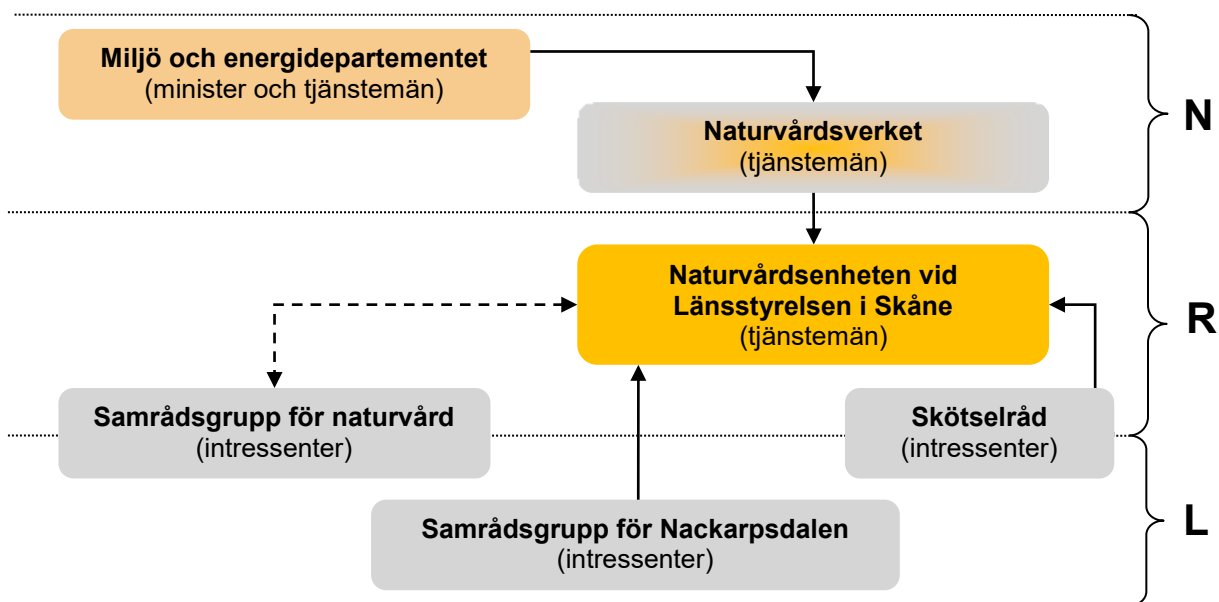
Miljö och energidepartementet
(minister och tjänstemän)

Naturvårdsverket
(tjänstemän)

N

Naturvårdsenheten vid Länsstyrelsen i Skåne
(tjänstemän)

R

Samrådsgrupp för naturvård
(intressenter)

Skötselråd
(intressenter)

Samrådsgrupp för Nackarpsdalen
(intressenter)

L